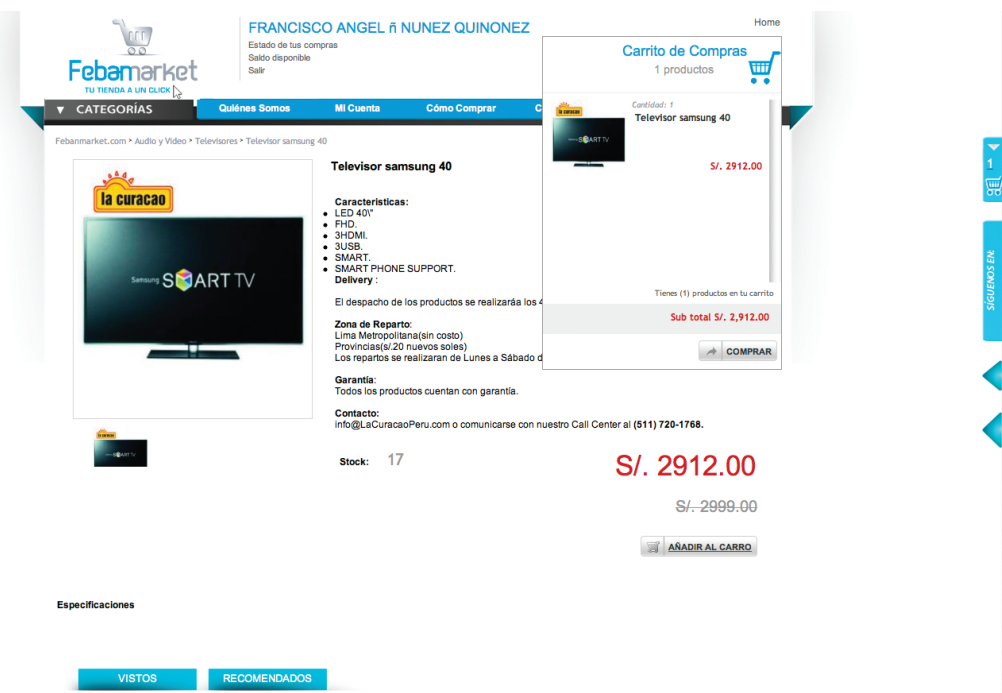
Febamarket
TU TIENDA A UN CLICK

FRANCISCO ANGEL ñ NUNEZ QUINONEZ
Estado de tus compras
Saldo disponible
Salir

Home

▼ CATEGORÍAS
Quiénes Somos
Mi Cuenta
Cómo Comprar
C

Febanmarket.com > Audio y Video > Televisores > Televisor samsung 40

la curacao

Samsung SMART TV

Televisor samsung 40

Caracteristicas:
- LED 40\"
- FHD.
- 3HDMI.
- 3USB.
- SMART.
- SMART PHONE SUPPORT.

Delivery :
El despacho de los productos se realizaráa los 4

Zona de Reparto:
Lima Metropolitana(sin costo)
Provincias(s/.20 nuevos soles)
Los repartos se realizaran de Lunes a Sábado d

Garantía:
Todos los productos cuentan con garantía.

Contacto:
info@LaCuracaoPeru.com o comunicarse con nuestro Call Center al (511) 720-1768.

Stock: 17

S/. 2912.00
S/. 2999.00

AÑADIR AL CARRO

Carrito de Compras
1 productos

Cantidad: 1
Televisor samsung 40
S/. 2912.00

Tienes (1) productos en tu carrito
Sub total S/. 2,912.00
COMPRAR

1
SÍGUENOS EN:

Especificaciones

VISTOS
RECOMENDADOS